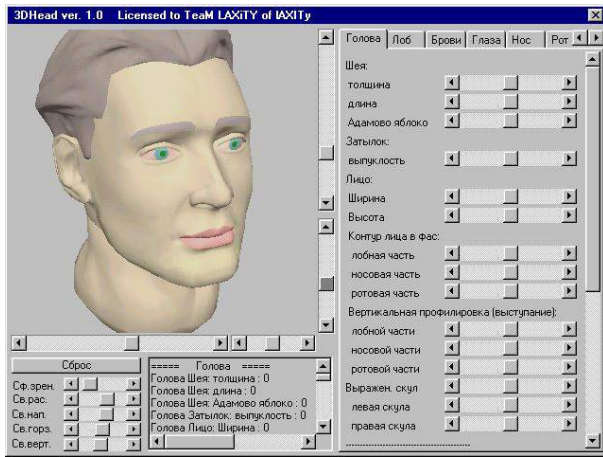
3DHead ver. 1.0 Licensed to TeaM LAXiTY of lAXITy

Голова | Лоб | Брови | Глаза | Нос | Рот

Шея:
толщина
длина
Адамово яблоко
Затылок:
выпуклость
Лицо:
Ширина
Высота
Контур лица в фас:
лобная часть
носовая часть
ротовая часть
Вертикальная профилировка (выступание):
лобной части
носовой части
ротовой части
Выражен. скул
левая скула
правая скула

Сброс
Сф.зрен.
Св.рас.
Св.нап.
Св.горз.
Св.верт.

===== Голова =====
Голова Шея: толщина : 0
Голова Шея: длина : 0
Голова Шея: Адамово яблоко : 0
Голова Затылок: выпуклость : 0
Голова Лицо: Ширина : 0